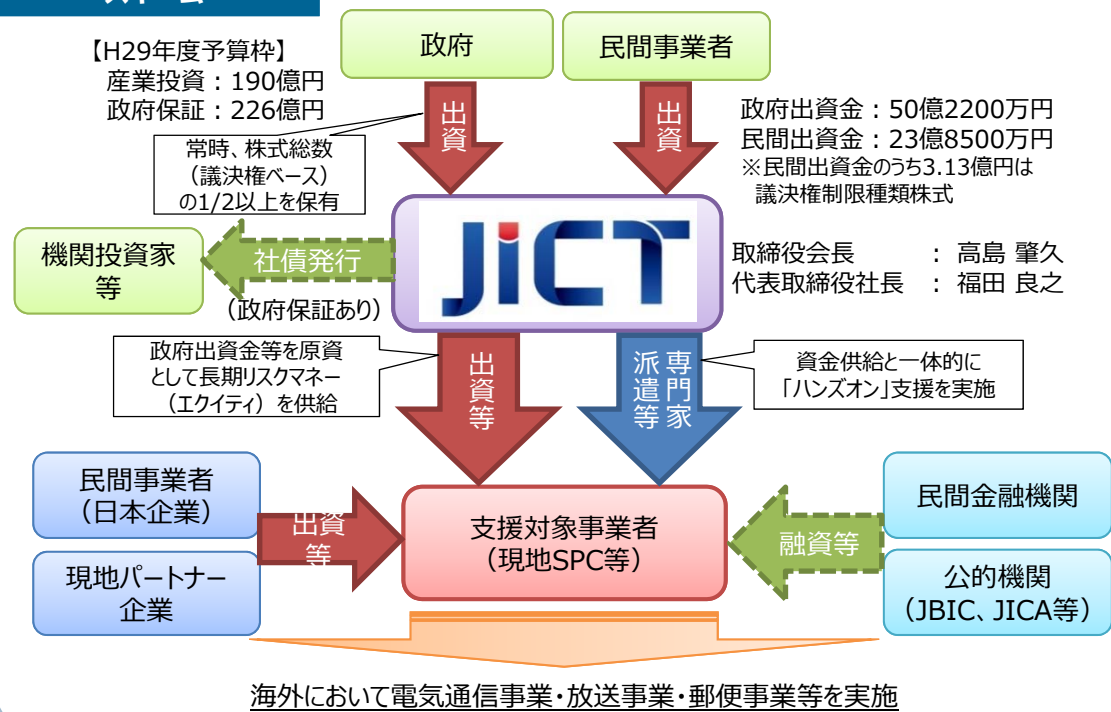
【H29年度予算枠】
産業投資：190億円
政府保証：226億円

政府

民間事業者

出資

出資

政府出資金：50億2200万円
民間出資金：23億8500万円
※民間出資金のうち3.13億円は
議決権制限種類株式

常時、株式総数（議決権ベース）の1/2以上を保有

機関投資家等

社債発行

（政府保証あり）

JICT

取締役会長　：高島 肇久
代表取締役社長　：福田 良之

政府出資金等を原資として長期リスクマネー（エクイティ）を供給

出資等

専門家派遣等

資金供給と一体的に「ハンズオン」支援を実施

民間事業者（日本企業）

現地パートナー企業

出資等

支援対象事業者（現地SPC等）

融資等

民間金融機関

公的機関（JBIC、JICA等）

海外において電気通信事業・放送事業・郵便事業等を実施